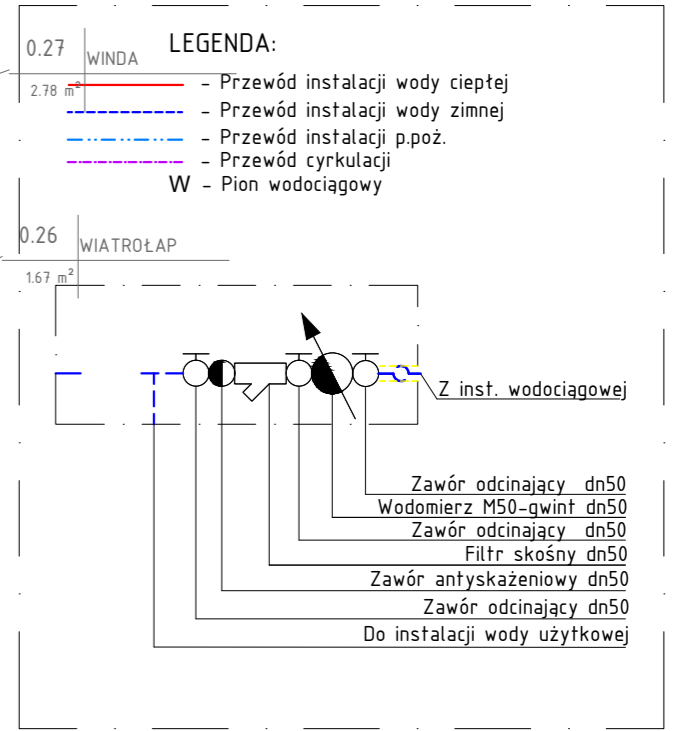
0.27 WINDA
2.78 m²

LEGENDA:
- Przewód instalacji wody ciepłej
- Przewód instalacji wody zimnej
- Przewód instalacji p.poż.
- Przewód cyrkulacji
W - Pion wodociągowy

0.26 WIATROŁAP
1.67 m²

Z inst. wodociągowej

Zawór odcinający dn50
Wodomierz M50-gwint dn50
Zawór odcinający dn50
Filtr skośny dn50
Zawór antyskażeniowy dn50
Zawór odcinający dn50
Do instalacji wody użytkowej